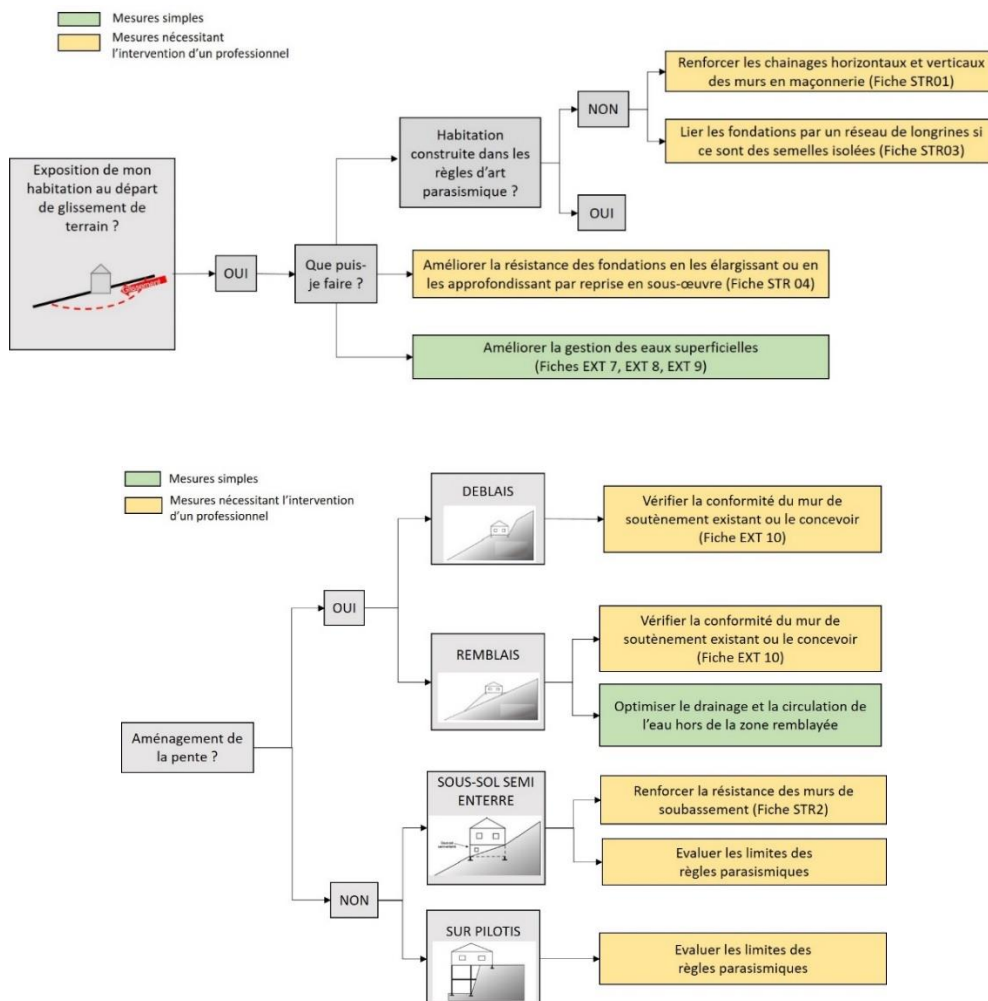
Mesures simples
Mesures nécessitant l'intervention d'un professionnel

Exposition de mon habitation au départ de glissement de terrain ?

OUI

Que puis-je faire ?

Habitation construite dans les règles d'art parasismique ?

NON

Renforcer les chainages horizontaux et verticaux des murs en maçonnerie (Fiche STR01)

Lier les fondations par un réseau de longrines si ce sont des semelles isolées (Fiche STR03)

OUI

Améliorer la résistance des fondations en les élargissant ou en les approfondissant par reprise en sous-œuvre (Fiche STR 04)

Améliorer la gestion des eaux superficielles (Fiches EXT 7, EXT 8, EXT 9)

Mesures simples
Mesures nécessitant l'intervention d'un professionnel

Aménagement de la pente ?

OUI

DEBLAIS

Vérifier la conformité du mur de soutènement existant ou le concevoir (Fiche EXT 10)

REMBLAIS

Vérifier la conformité du mur de soutènement existant ou le concevoir (Fiche EXT 10)

Optimiser le drainage et la circulation de l'eau hors de la zone remblayée

NON

SOUS-SOL SEMI ENTERRE

Renforcer la résistance des murs de soubassement (Fiche STR2)

Evaluer les limites des règles parasismiques

SUR PILOTIS

Evaluer les limites des règles parasismiques